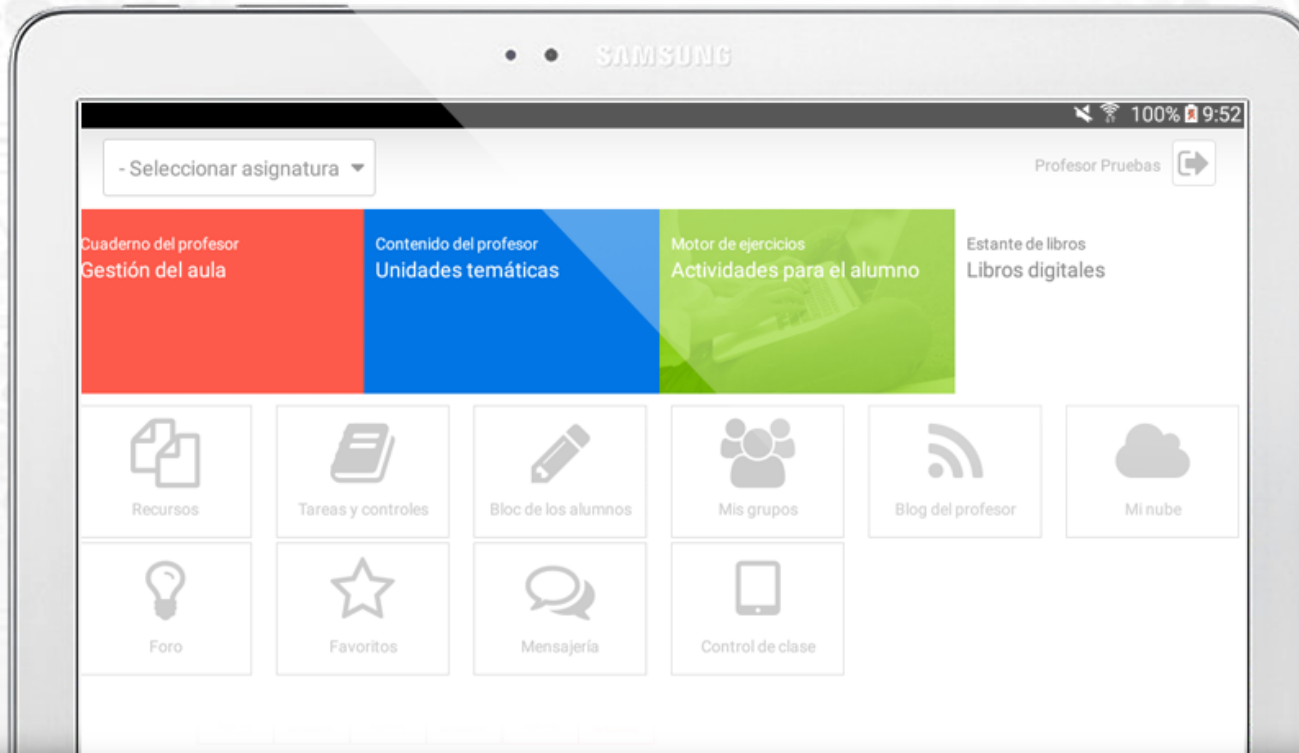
SAMSUNG

100% 9:52

- Seleccionar asignatura

Profesor Pruebas

Cuaderno del profesor
Gestión del aula

Contenido del profesor
Unidades temáticas

Motor de ejercicios
Actividades para el alumno

Estante de libros
Libros digitales

Recursos

Tareas y controles

Bloc de los alumnos

Mis grupos

Blog del profesor

Mi nube

Foro

Favoritos

Mensajería

Control de clase